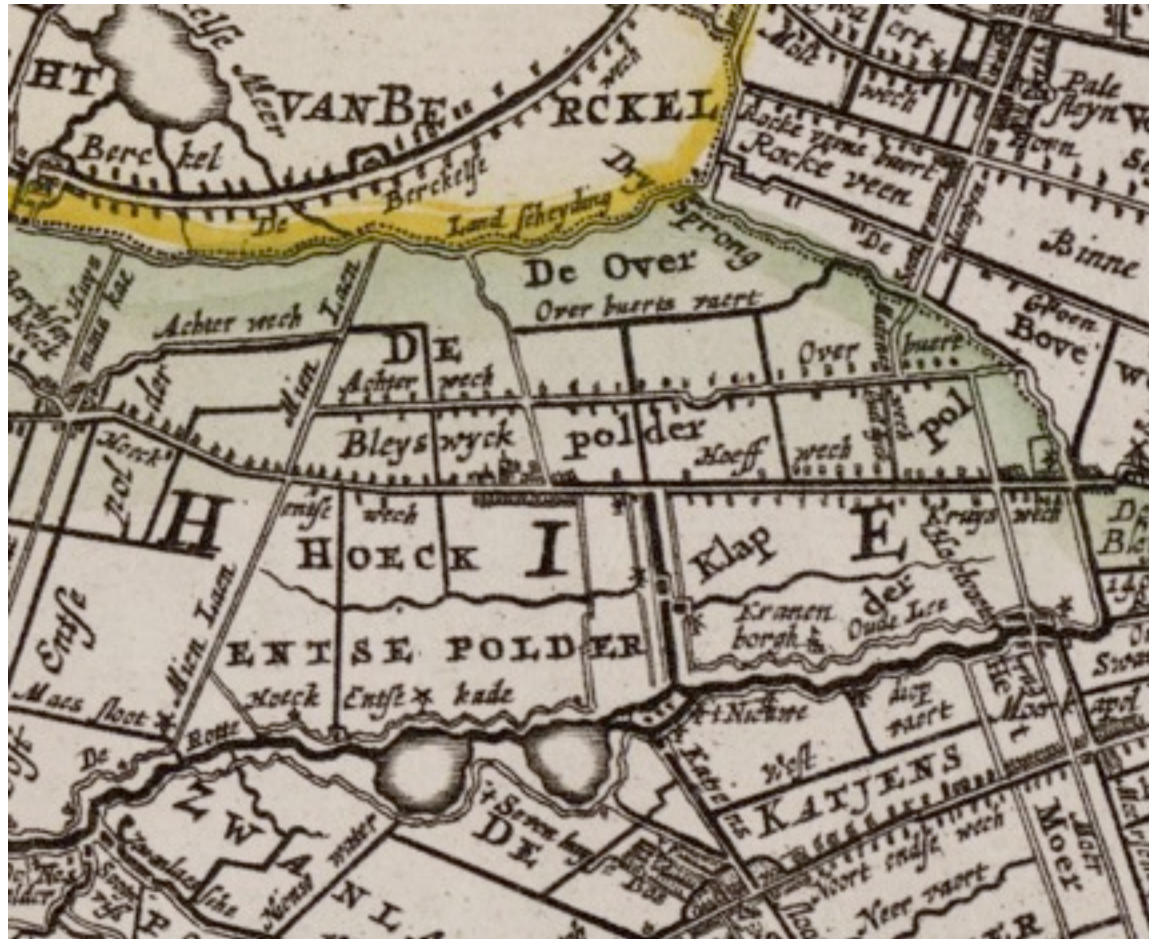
HT
Berckelse Meer
VAN BE RCKEL
Berc kel
De Berckelse Land scheyding
Dry sprong
Molt
ert
wech
Pale steyn
Rocke vaarne buert
Rocke veen
De
Binne
De Over
Over buerts vaert
Achter wech Laen
Mien Laen
DE
Achter wech
Over buert
Groen
Bove
Bleyswyck polder
Hoeff wech
Pol
Hoeck pol der
H
Entse wech
HOECK I
Klap E
Kruys wech
der
Kranen borgh
Oude Lee
Entse
Mien Laen
ENTSE POLDER
Maes sloot
Hoeck Entse kade
De Rotte
't Nieuwe
dwe vaert
West
KATJENS
Z W A N
Sevenhuys
DE
Noort endse wech
Neer vaert
Moer
Katjens